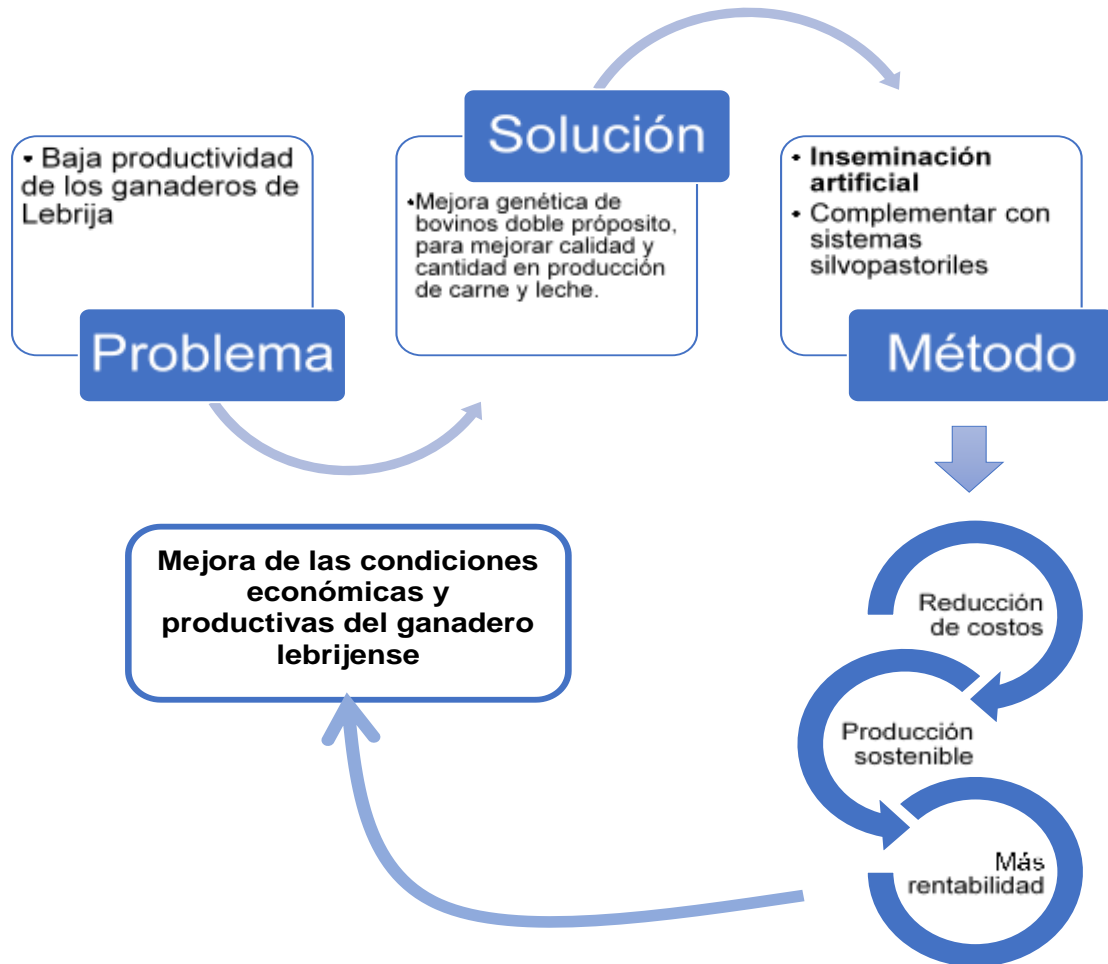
• Baja productividad de los ganaderos de Lebrija

Problema

Solución

•Mejora genética de bovinos doble próposito, para mejorar calidad y cantidad en producción de carne y leche.

• Inseminación artificial
• Complementar con sistemas silvopastoriles

Método

Reducción de costos

Producción sostenible

Más rentabilidad

Mejora de las condiciones económicas y productivas del ganadero lebrijense